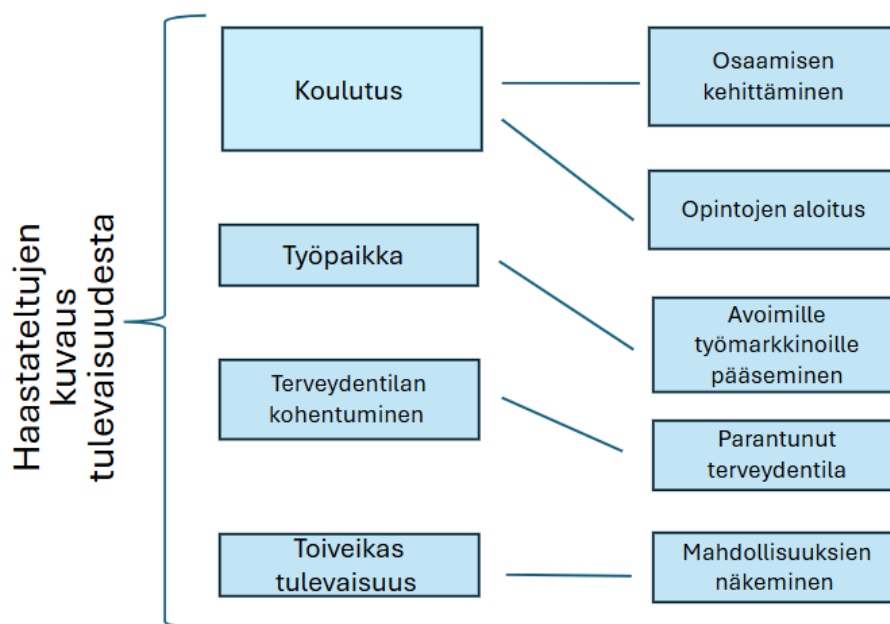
Haastateltujen kuvaus tulevaisuudesta

Koulutus

Työpaikka

Terveydentilan kohentuminen

Toiveikas tulevaisuus

Osaamisen kehittäminen

Opintojen aloitus

Avoimille työmarkkinoille pääseminen

Parantunut terveydentila

Mahdollisuuksien näkeminen